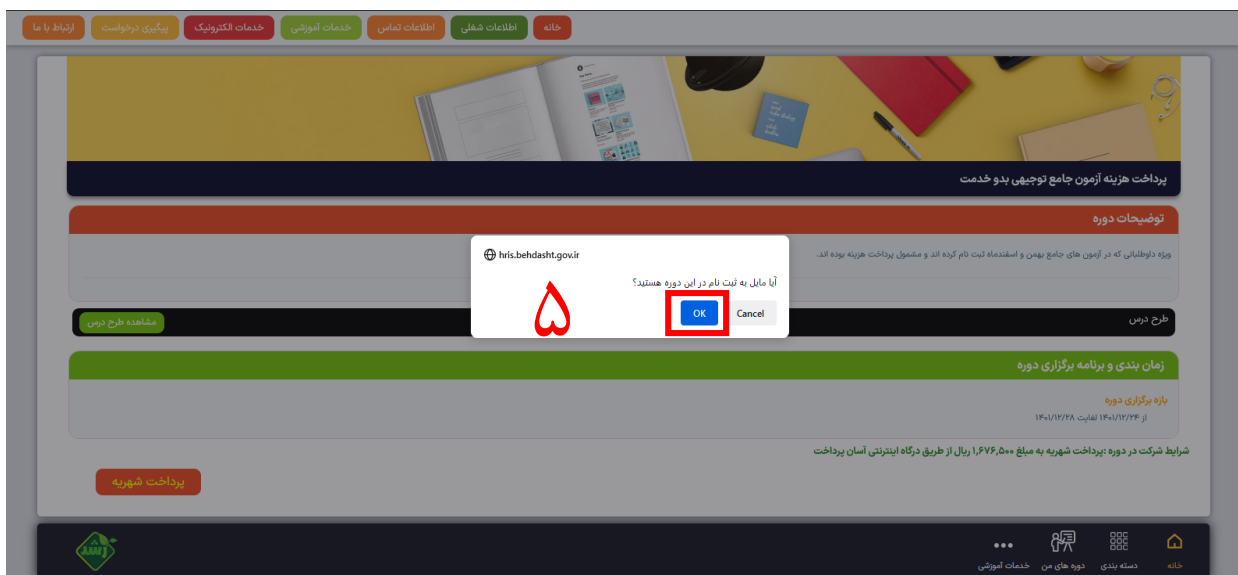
خانه | اطلاعات شغلی | اطلاعات تماس | خدمات آموزشی | خدمات الکترونیک | پیگیری درخواست | ارتباط با ما

پرداخت هزینه آزمون جامع توجیهی بدو خدمت

توضیحات دوره

ویژه داوطلبانی که در آزمون های جامع بهمن و اسفندماه ثبت نام کرده اند و مشمول پرداخت هزینه بوده اند.

hris.behdasht.gov.ir

آیا مایل به ثبت نام در این دوره هستید؟

۵

OK | Cancel

طرح درس

مشاهده طرح درس

زمان بندی و برنامه برگزاری دوره

بازه برگزاری دوره

از ۱۴۰۱/۱۲/۲۴ لغایت ۱۴۰۱/۱۲/۲۸

شرایط شرکت در دوره :پرداخت شهریه به مبلغ ۱,۶۷۶,۵۰۰ ریال از طریق درگاه اینترنتی آسان پرداخت

پرداخت شهریه

خانه | دسته بندی | دوره های من | خدمات آموزشی